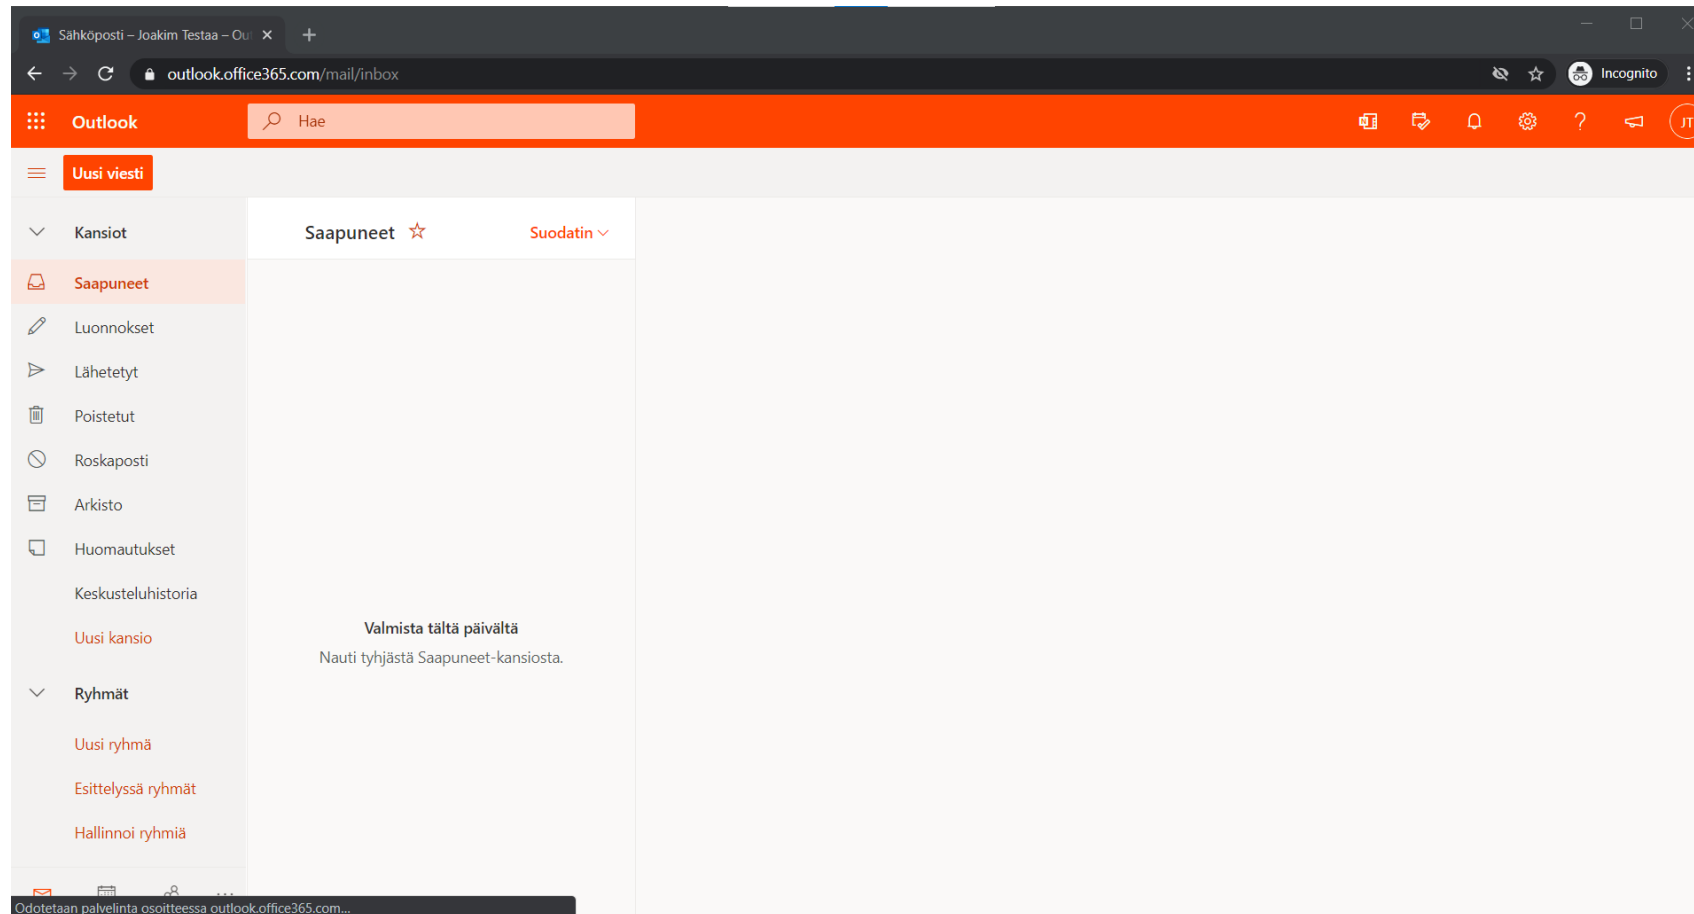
Sähköposti – Joakim Testaa – Ou ×

outlook.office365.com/mail/inbox

Incognito

Outlook

Hae

JT

Uusi viesti

Kansiot

Saapuneet

Luonnokset

Lähetetyt

Poistetut

Roskaposti

Arkisto

Huomautukset

Keskusteluhistoria

Uusi kansio

Ryhmät

Uusi ryhmä

Esittelyssä ryhmät

Hallinnoi ryhmiä

Saapuneet

Suodatin

Valmista tältä päivältä

Nauti tyhjästä Saapuneet-kansiosta.

Odotetaan palvelinta osoitteessa outlook.office365.com...